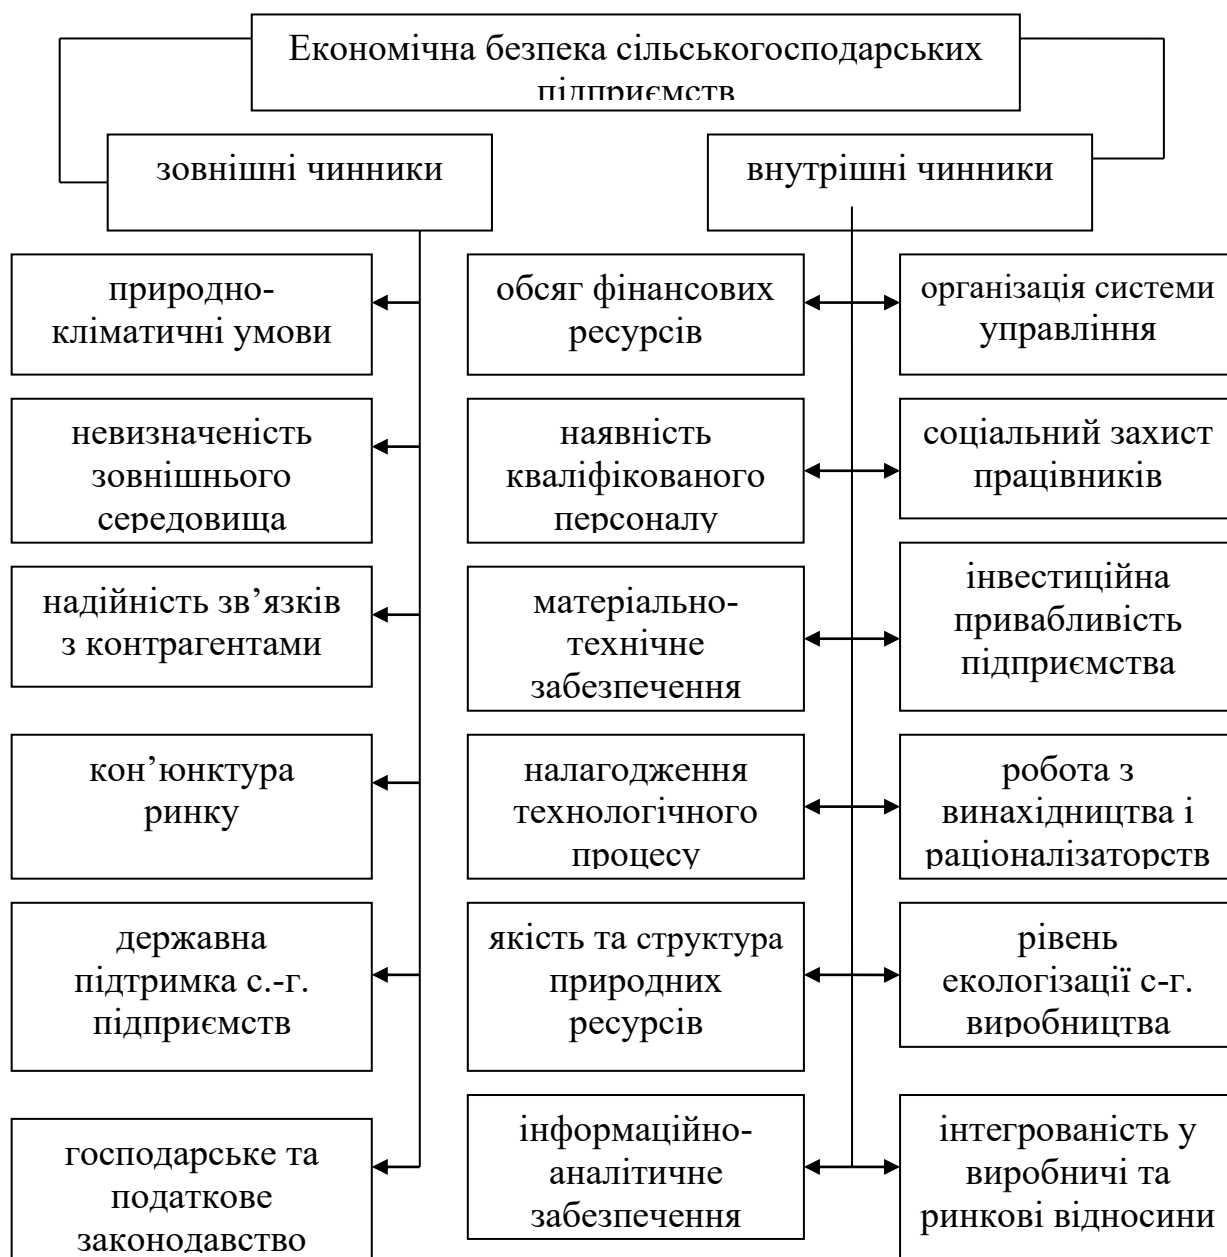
Економічна безпека сільськогосподарських підприємств

зовнішні чинники

внутрішні чинники

природно-кліматичні умови

невизначеність зовнішнього середовища

надійність зв’язків з контрагентами

кон’юнктура ринку

державна підтримка с.-г. підприємств

господарське та податкове законодавство

обсяг фінансових ресурсів

наявність кваліфікованого персоналу

матеріально-технічне забезпечення

налагодження технологічного процесу

якість та структура природних ресурсів

інформаційно-аналітичне забезпечення

організація системи управління

соціальний захист працівників

інвестиційна привабливість підприємства

робота з винахідництва і раціоналізаторств

рівень екологізації с-г. виробництва

інтегрованість у виробничі та ринкові відносини